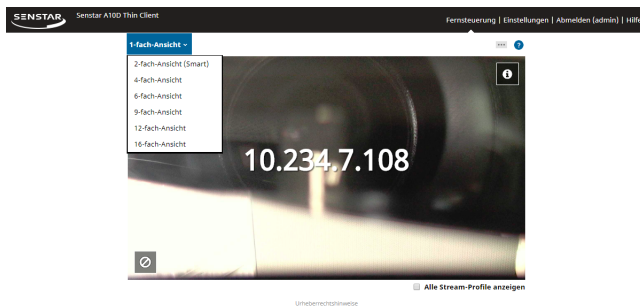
SENSTAR Senstar A10D Thin Client

Fernsteuerung | Einstellungen | Abmelden (admin) | Hilfe

1-fach-Ansicht

2-fach-Ansicht (Smart)
4-fach-Ansicht
6-fach-Ansicht
9-fach-Ansicht
12-fach-Ansicht
16-fach-Ansicht

10.234.7.108

Alle Stream-Profile anzeigen

Urheberrechtshinweise